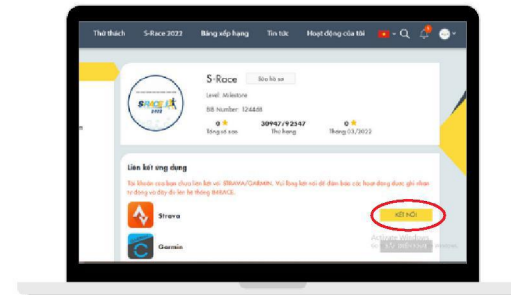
Thử thách S-Race 2023 Bảng xếp hạng Tin tức Hoạt động của tôi

S-Race
Sửa hồ sơ
Level: Milestone
BIB Number: 124488

| 0 | 20947/92347 | 0 |
|---|---|---|
| Tổng số sao | Thứ hạng | Tháng 03/2022 |

Liên kết ứng dụng

Tài khoản của bạn chưa liên kết với STRAVA/GARMIN. Vui lòng kết nối để đảm bảo các hoạt động được ghi nhận tự động và đầy đủ lên hệ thống SRACE.

Strava
KẾT NỐI

Garmin

Activate Windows
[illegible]